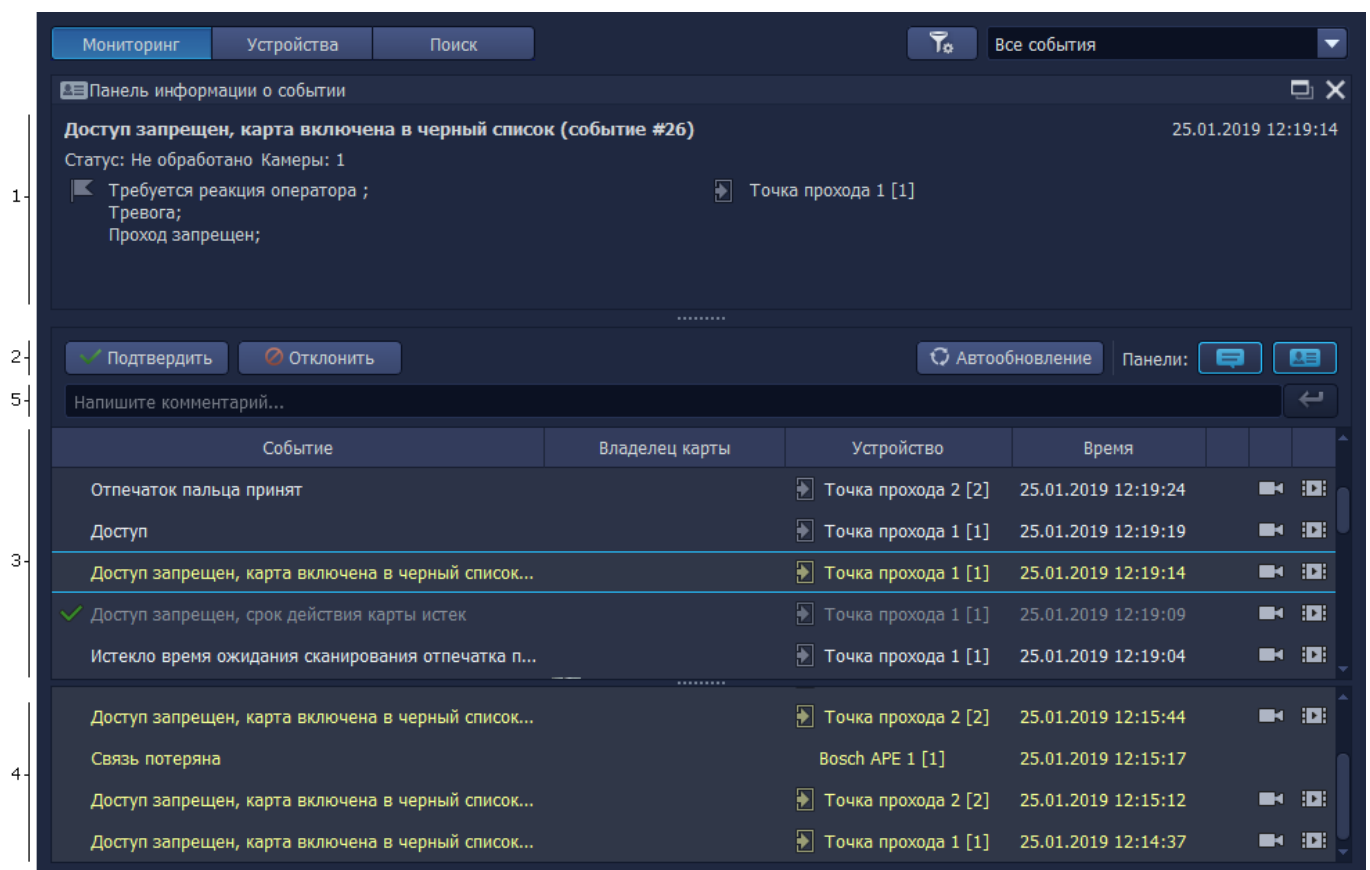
Мониторинг Устройства Поиск

Все события

Панель информации о событии

1 Доступ запрещен, карта включена в черный список (событие #26) 25.01.2019 12:19:14

Статус: Не обработано Камеры: 1

Требуется реакция оператора ;
Тревога;
Проход запрещен;

Точка прохода 1 [1]

2 Подтвердить Отклонить Автообновление Панели:

5 Напишите комментарий...

3

| Событие | Владелец карты | Устройство | Время |
|---|---|---|---|
| Отпечаток пальца принят | | Точка прохода 2 [2] | 25.01.2019 12:19:24 |
| Доступ | | Точка прохода 1 [1] | 25.01.2019 12:19:19 |
| Доступ запрещен, карта включена в черный список... | | Точка прохода 1 [1] | 25.01.2019 12:19:14 |
| Доступ запрещен, срок действия карты истек | | Точка прохода 1 [1] | 25.01.2019 12:19:09 |
| Истекло время ожидания сканирования отпечатка п... | | Точка прохода 1 [1] | 25.01.2019 12:19:04 |

4

| | | |
|---|---|---|
| Доступ запрещен, карта включена в черный список... | Точка прохода 2 [2] | 25.01.2019 12:15:44 |
| Связь потеряна | Bosch APE 1 [1] | 25.01.2019 12:15:17 |
| Доступ запрещен, карта включена в черный список... | Точка прохода 2 [2] | 25.01.2019 12:15:12 |
| Доступ запрещен, карта включена в черный список... | Точка прохода 1 [1] | 25.01.2019 12:14:37 |